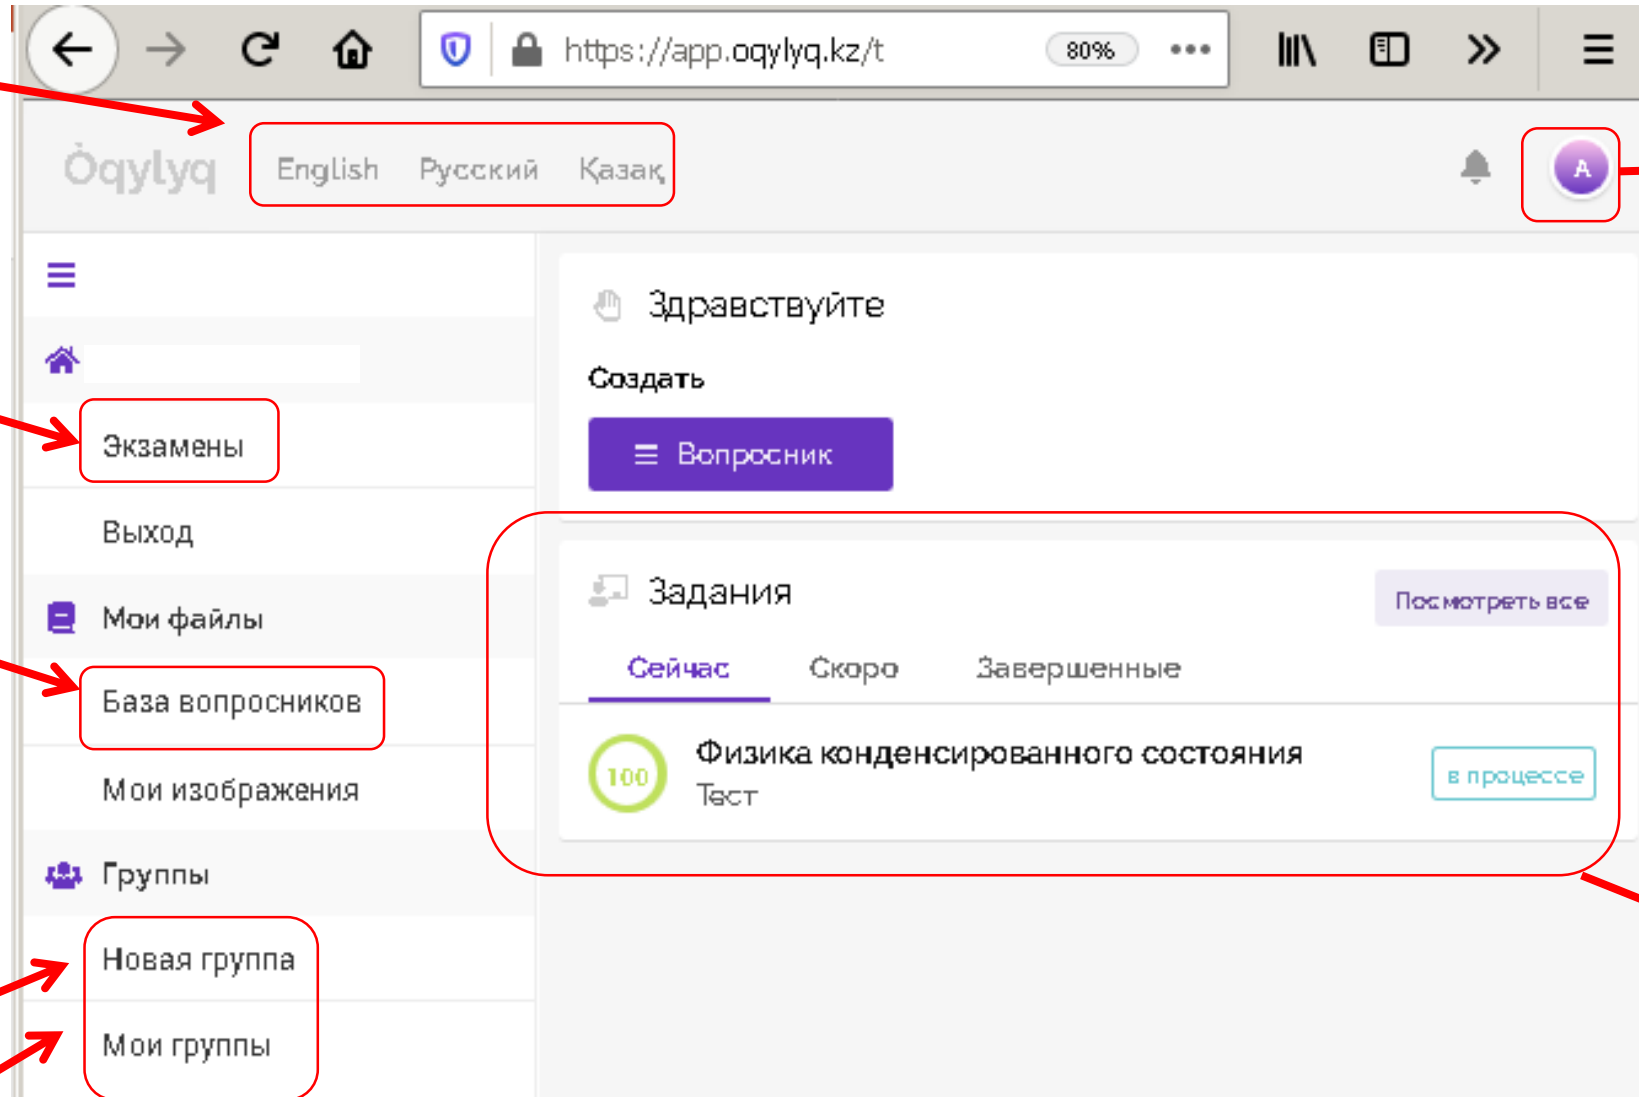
https://app.oqylyq.kz/t

80%

Oqylyq

English Русский Қазақ

A

Экзамены

Выход

Мои файлы

База вопросников

Мои изображения

Группы

Новая группа

Мои группы

Здравствуйте

Создать

Вопросник

Задания

Посмотреть все

Сейчас Скоро Завершенные

100

Физика конденсированного состояния

Тест

в процессе